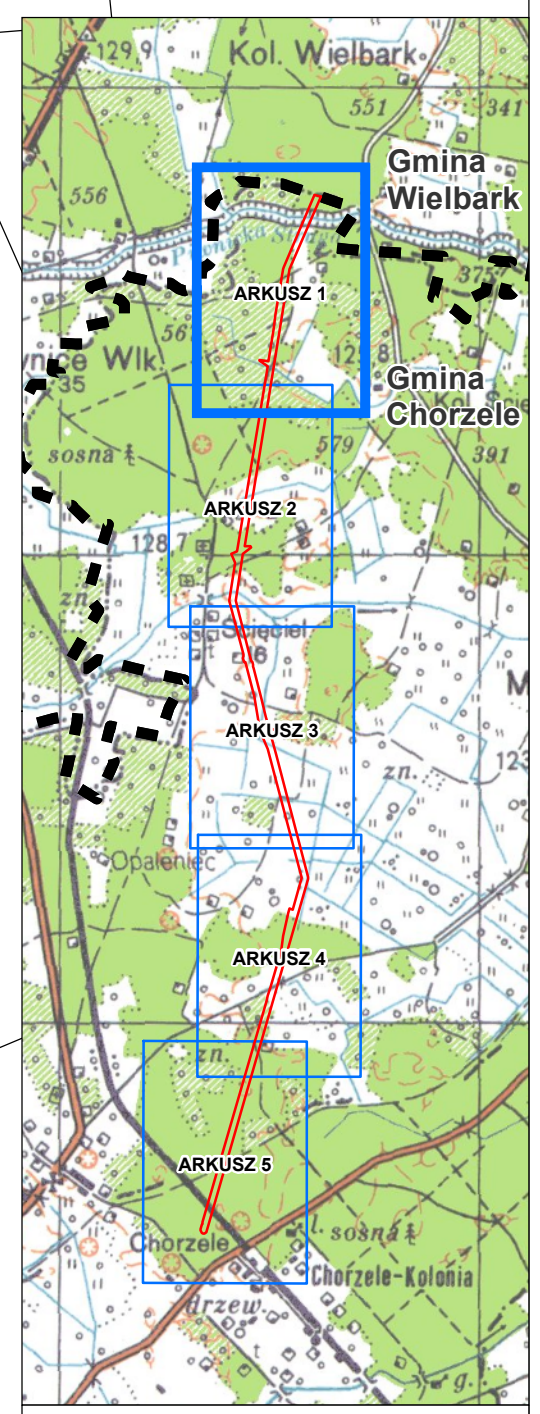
129.9
Kol. Wielbark
551
341
556
Gmina Wielbark
Piesnicka Struga
375
ARKUSZ 1
ywnce Wlk
35
56
125.8
Gmina Chorzele
579
391
sosna
ARKUSZ 2
128.7
zn.
Ściecierz
16
M
ARKUSZ 3
zn.
123
Opaleniec
ARKUSZ 4
zn.
ARKUSZ 5
l. sosna
Chorzele
Chorzele-Kolonia
drzew.
g.